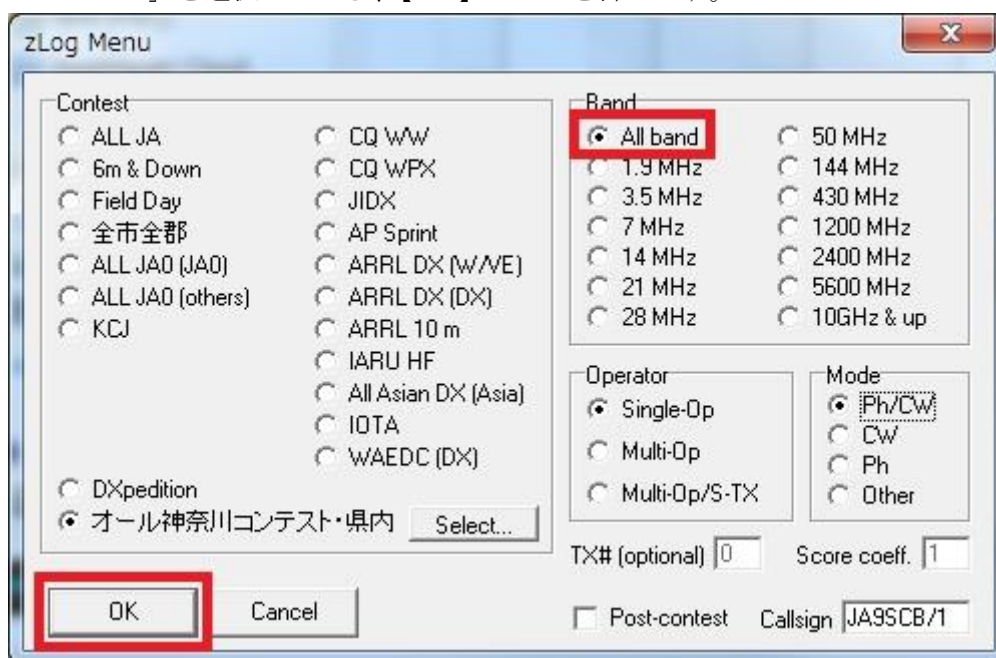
zLog Menu

Contest
ALL JA
6m & Down
Field Day
全市全郡
ALL JA0 (JA0)
ALL JA0 (others)
KCJ

CQ WW
CQ WPX
JIDX
AP Sprint
ARRL DX (W/VE)
ARRL DX (DX)
ARRL 10 m
IARU HF
All Asian DX (Asia)
IOTA
WAEDC (DX)

DXpedition
オール神奈川コンテスト・県内
Select...

Band
All band
1.9 MHz
3.5 MHz
7 MHz
14 MHz
21 MHz
28 MHz

50 MHz
144 MHz
430 MHz
1200 MHz
2400 MHz
5600 MHz
10GHz & up

Operator
Single-Op
Multi-Op
Multi-Op/S-TX

Mode
Ph/CW
CW
Ph
Other

TX# (optional) 0
Score coeff. 1

OK
Cancel
Post-contest
Callsign JA9SCB/1